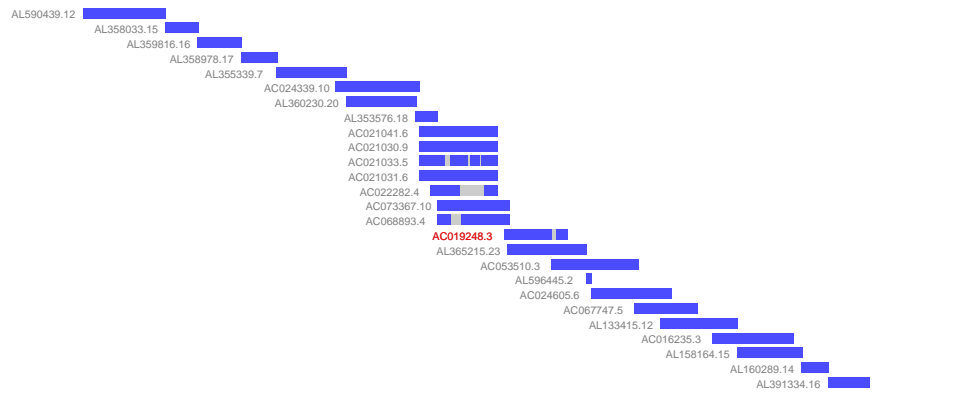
AL590439.12
AL358033.15
AL359816.16
AL358978.17
AL355339.7
AC024339.10
AL360230.20
AL353576.18
AC021041.6
AC021030.9
AC021033.5
AC021031.6
AC022282.4
AC073367.10
AC068893.4
AC019248.3
AL365215.23
AC053510.3
AL596445.2
AC024605.6
AC067747.5
AL133415.12
AC016235.3
AL158164.15
AL160289.14
AL391334.16